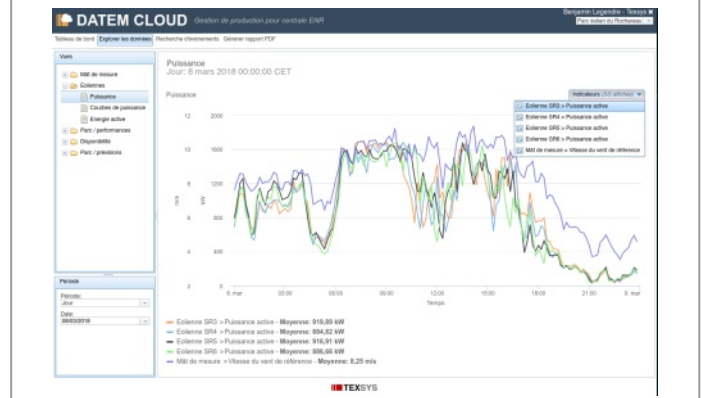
DATEM CLOUD Gestion de production pour centrale ENR

Benjamin Legendre - Texsys
Parc éolien du Rocheneau

Tableau de bord | Explorer les données | Recherche d'événements | Générer rapport PDF

Vues

Mât de mesure
Eoliennes
Puissance
Courbes de puissance
Energie active
Parc / performances
Disponibilité
Parc / prévisions

Période
Période:
Jour
Date:
08/03/2018

Puissance
Jour: 8 mars 2018 00:00:00 CET

Puissance

Indicateurs (5/5 affichés)
Eolienne SR3 > Puissance active
Eolienne SR4 > Puissance active
Eolienne SR5 > Puissance active
Eolienne SR6 > Puissance active
Mât de mesure > Vitesse du vent de référence

12
10
8
6
4
2

2000
1600
1200
800
400
0

m/s
kW

8. mar
03:00
06:00
09:00
12:00
15:00
18:00
21:00
9. mar
Temps

Eolienne SR3 > Puissance active - Moyenne: 919,89 kW
Eolienne SR4 > Puissance active - Moyenne: 884,82 kW
Eolienne SR5 > Puissance active - Moyenne: 916,91 kW
Eolienne SR6 > Puissance active - Moyenne: 886,66 kW
Mât de mesure > Vitesse du vent de référence - Moyenne: 8,25 m/s

TEXSYS